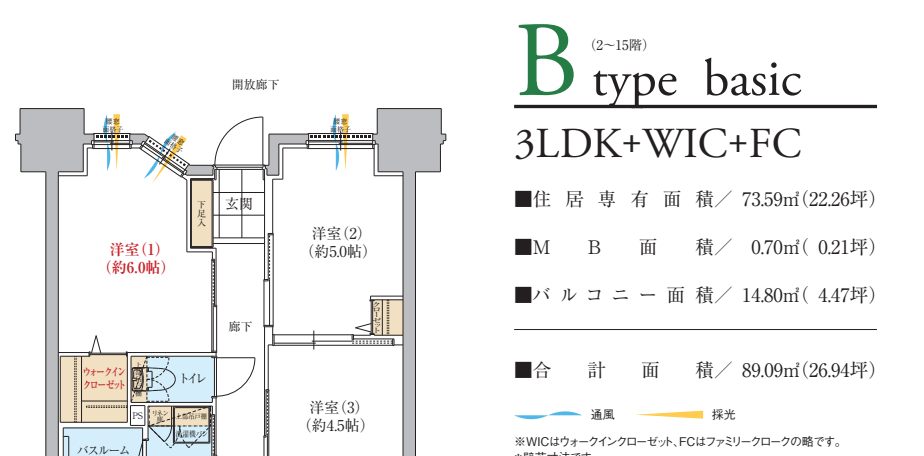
開放廊下

洋室(1)
(約6.0帖)

下足入

玄関

洋室(2)
(約5.0帖)

廊下

ウォークイン
クローゼット

トイレ

PS

洋室(3)
(約4.5帖)

バスルーム

B (2〜15階)
type basic

3LDK+WIC+FC

■住居専有面積／ 73.59㎡(22.26坪)

■MB面積／ 0.70㎡( 0.21坪)

■バルコニー面積／ 14.80㎡( 4.47坪)

■合計面積／ 89.09㎡(26.94坪)

通風　採光

※WICはウォークインクローゼット、FCはファミリークロークの略です。